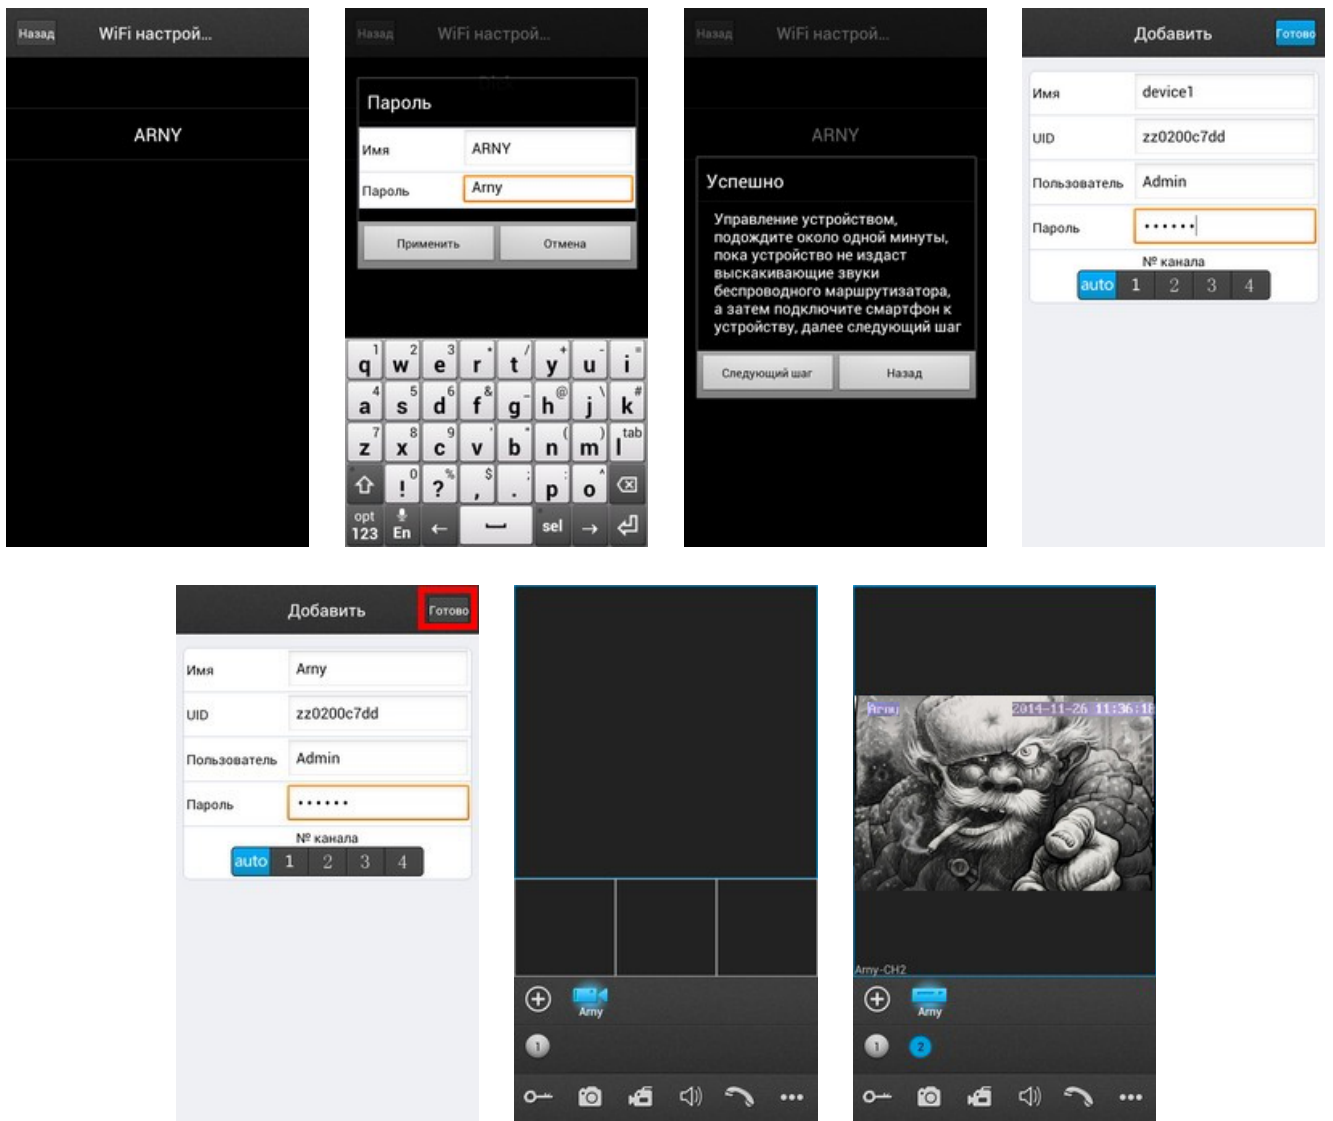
Назад WiFi настрой...

ARNY

Назад WiFi настрой...

Пароль

| Имя | ARNY |
|---|---|
| Пароль | Arny |

Применить Отмена

q w e r t y u i
a s d f g h j k
z x c v b n m l
! ? , . p o
opt 123 En ← sel →

Назад WiFi настрой...

ARNY

Успешно

Управление устройством, подождите около одной минуты, пока устройство не издаст выскакивающие звуки беспроводного маршрутизатора, а затем подключите смартфон к устройству, далее следующий шаг

Следующий шаг Назад

Добавить Готово

| Имя | device1 |
|---|---|
| UID | zz0200c7dd |
| Пользователь | Admin |
| Пароль | •••••• |

№ канала
auto 1 2 3 4

Добавить Готово

| Имя | Arny |
|---|---|
| UID | zz0200c7dd |
| Пользователь | Admin |
| Пароль | •••••• |

№ канала
auto 1 2 3 4

Arny
1

Arny 2014-11-26 11:36:18
Arny-CH2
Arny
1 2